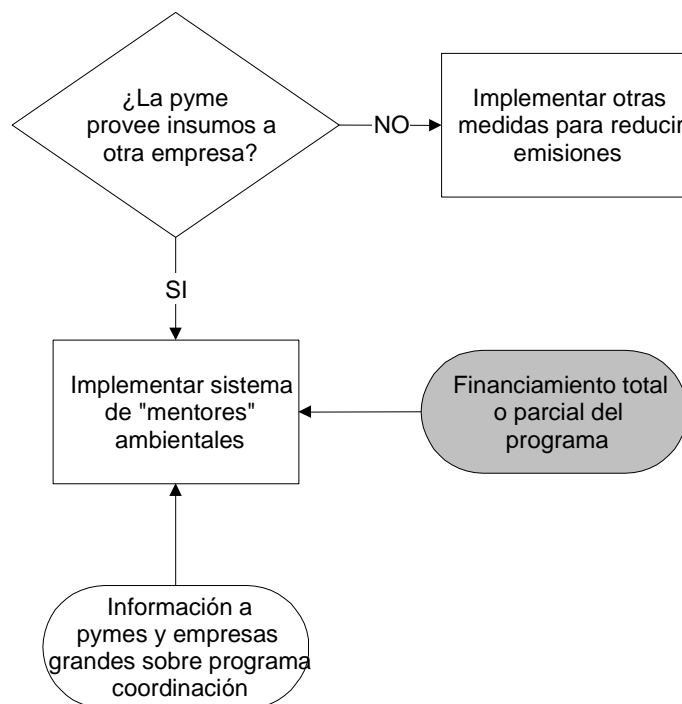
¿La pyme provee insumos a otra empresa?

NO

Implementar otras medidas para reducir emisiones

SI

Implementar sistema de "mentores" ambientales

Financiamiento total o parcial del programa

Información a pymes y empresas grandes sobre programa coordinación